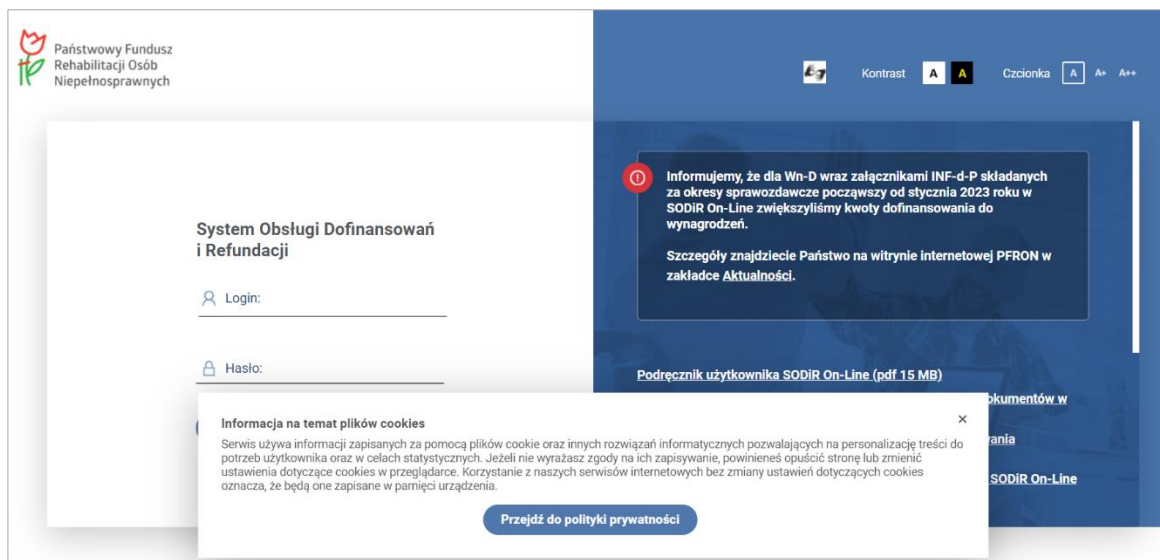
Państwowy Fundusz Rehabilitacji Osób Niepełnosprawnych

Kontrast A A Czcionka A A+ A++

System Obsługi Dofinansowań i Refundacji

Login:

Hasło:

Informujemy, że dla Wn-D wraz załącznikami INF-d-P składanych za okresy sprawozdawcze począwszy od stycznia 2023 roku w SODiR On-Line zwiększyliśmy kwoty dofinansowania do wynagrodzeń.

Szczegóły znajdziecie Państwo na witrynie internetowej PFRON w zakładce Aktualności.

Podręcznik użytkownika SODiR On-Line (pdf 15 MB)

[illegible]okumentów w

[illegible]ania

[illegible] SODiR On-Line

Informacja na temat plików cookies

×

Serwis używa informacji zapisanych za pomocą plików cookie oraz innych rozwiązań informatycznych pozwalających na personalizację treści do potrzeb użytkownika oraz w celach statystycznych. Jeżeli nie wyrażasz zgody na ich zapisywanie, powinieneś opuścić stronę lub zmienić ustawienia dotyczące cookies w przeglądarce. Korzystanie z naszych serwisów internetowych bez zmiany ustawień dotyczących cookies oznacza, że będą one zapisane w pamięci urządzenia.

Przejdź do polityki prywatności